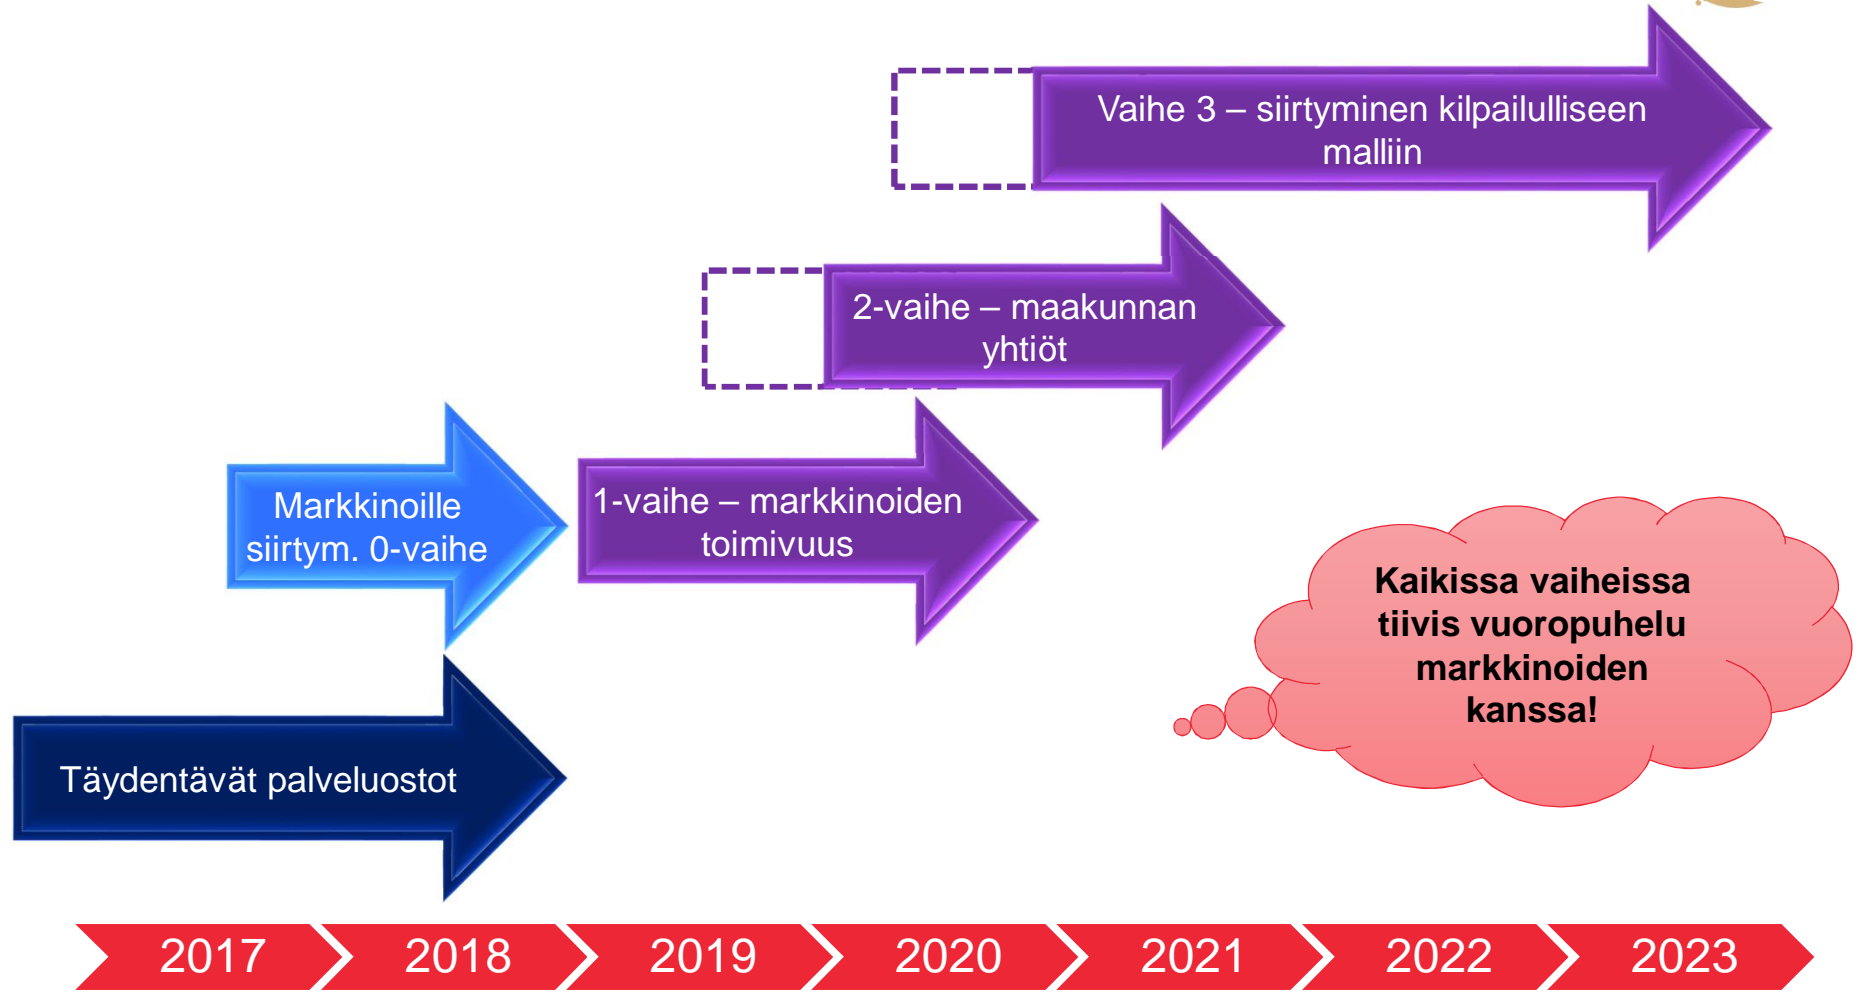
Vaihe 3 – siirtyminen kilpailulliseen malliin

2-vaihe – maakunnan yhtiöt

Markkinoille siirtym. 0-vaihe

1-vaihe – markkinoiden toimivuus

Kaikissa vaiheissa tiivis vuoropuhelu markkinoiden kanssa!

Täydentävät palveluostot

2017
2018
2019
2020
2021
2022
2023